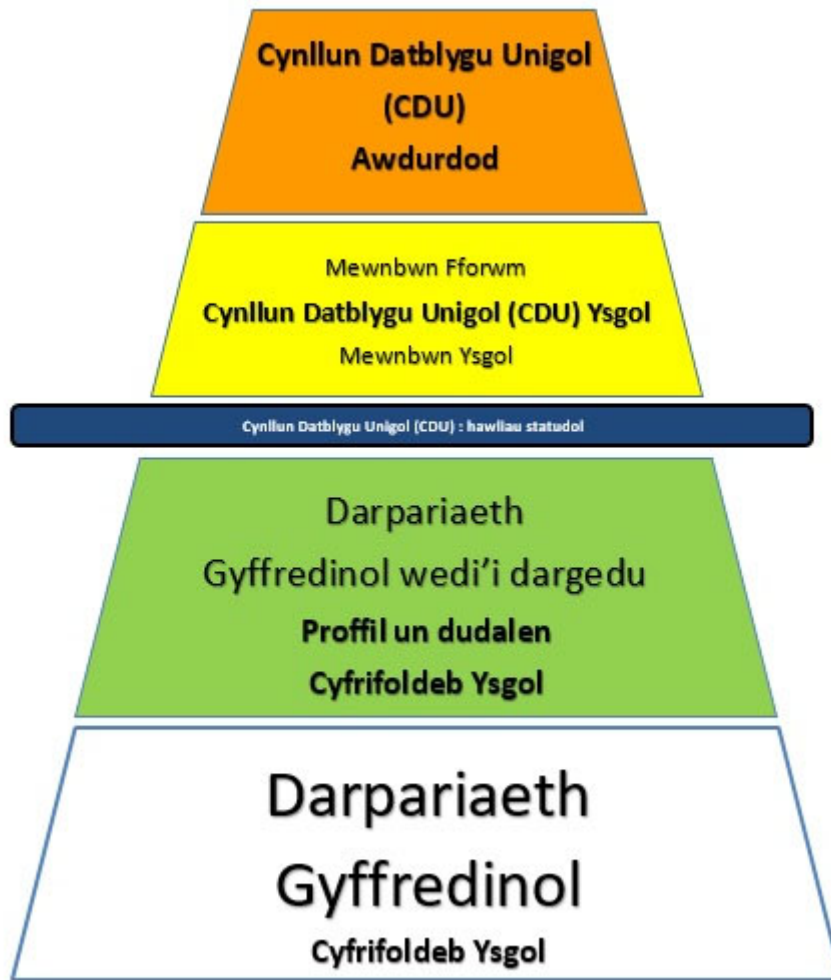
Cynllun Datblygu Unigol (CDU) Awdurdod

Mewnbwn Fforwm
Cynllun Datblygu Unigol (CDU) Ysgol
Mewnbwn Ysgol

Cynllun Datblygu Unigol (CDU) : hawliau statudol

Darpariaeth Gyffredinol wedi'i dargedu
Proffil un dudalen
Cyfrifoldeb Ysgol

Darpariaeth Gyffredinol
Cyfrifoldeb Ysgol